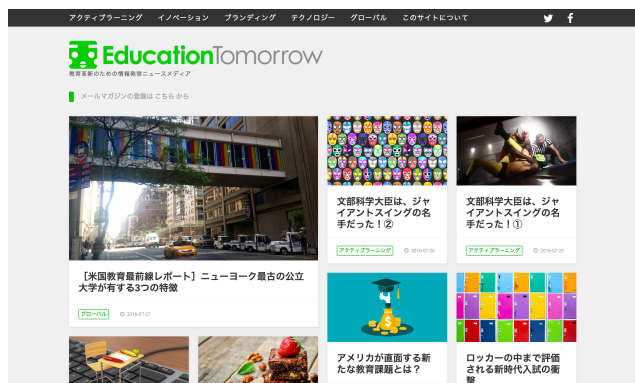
アクティブラーニング　イノベーション　ブランディング　テクノロジー　グローバル　このサイトについて

EducationTomorrow
教育革新のための情報発信ニュースメディア

メールマガジンの登録は こちら から

［米国教育最前線レポート］ニューヨーク最古の公立大学が有する3つの特徴

グローバル　2016-07-27

文部科学大臣は、ジャイアントスイングの名手だった！②

アクティブラーニング　2016-07-26

文部科学大臣は、ジャイアントスイングの名手だった！①

アクティブラーニング　2016-07-25

アメリカが直面する新たな教育課題とは？

ロッカーの中まで評価される新時代入試の衝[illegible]